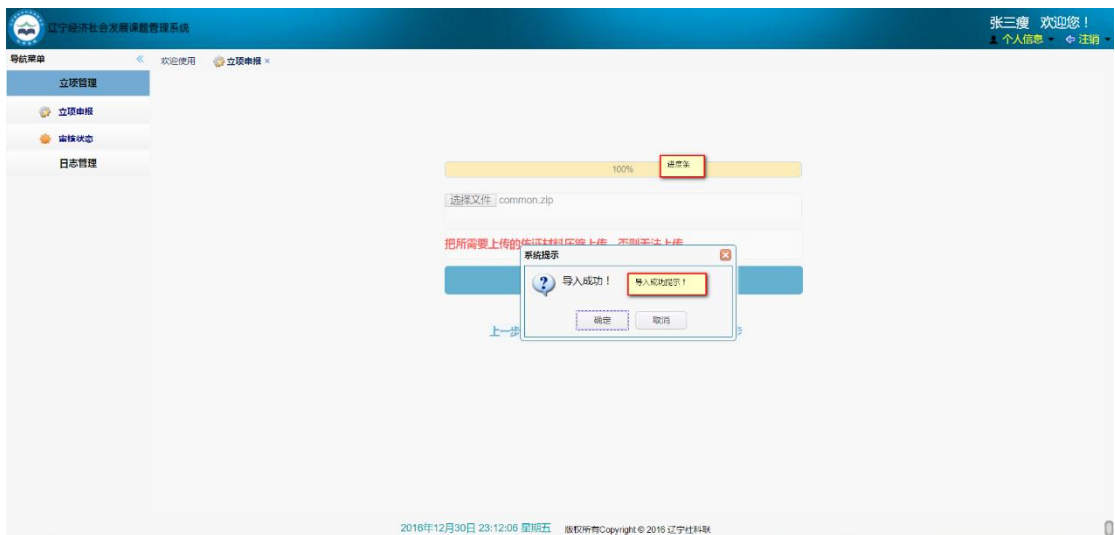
辽宁经济社会发展课题管理系统

张三瘦 欢迎您！
个人信息 ▾ 注销 ▾

导航菜单 «
欢迎使用 立项申报 ×

立项管理
立项申报
审核状态
日志管理

100%
进度条

选择文件 common.zip

把所需要上传的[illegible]压缩上传，否则无法上传

系统提示
导入成功！
导入成功提示！
确定 取消

上一步 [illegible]

2016年12月30日 23:12:06 星期五 版权所有Copyright © 2016 辽宁社科联